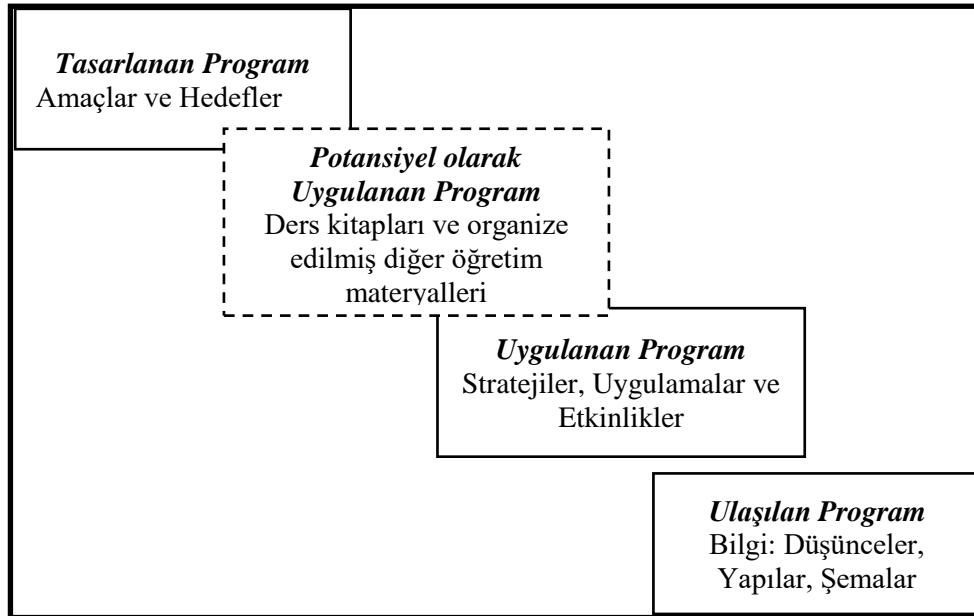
*Tasarlanan Program*
Amaçlar ve Hedefler

*Potansiyel olarak Uygulanan Program*
Ders kitapları ve organize edilmiş diğer öğretim materyalleri

*Uygulanan Program*
Stratejiler, Uygulamalar ve Etkinlikler

*Ulaşılan Program*
Bilgi: Düşünceler, Yapılar, Şemalar